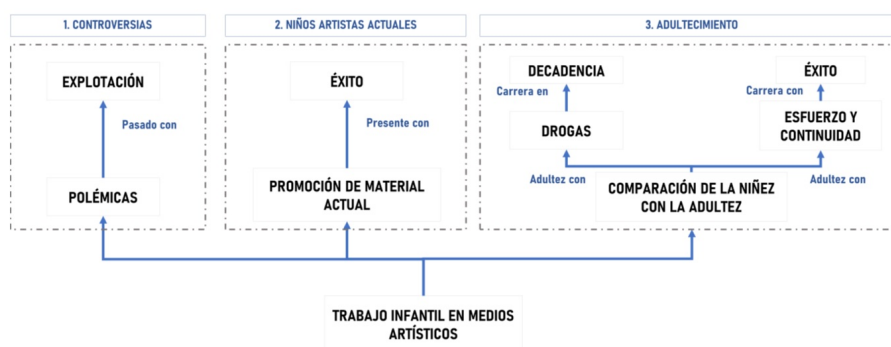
1. CONTROVERSIAS

EXPLOTACIÓN

Pasado con

POLÉMICAS

2. NIÑOS ARTISTAS ACTUALES

ÉXITO

Presente con

PROMOCIÓN DE MATERIAL ACTUAL

3. ADULTECIMIENTO

DECADENCIA

Carrera en

DROGAS

ÉXITO

Carrera con

ESFUERZO Y CONTINUIDAD

Adultez con

COMPARACIÓN DE LA NIÑEZ CON LA ADULTEZ

Adultez con

TRABAJO INFANTIL EN MEDIOS ARTÍSTICOS